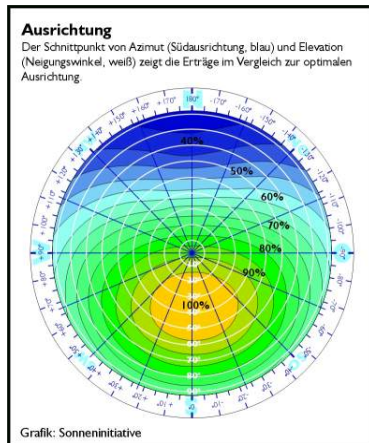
Ausrichtung
Der Schnittpunkt von Azimut (Südausrichtung, blau) und Elevation (Neigungswinkel, weiß) zeigt die Erträge im Vergleich zur optimalen Ausrichtung.

180°

40%

50%

60%

70%

80%

90%

100%

Grafik: Sonneninitiative